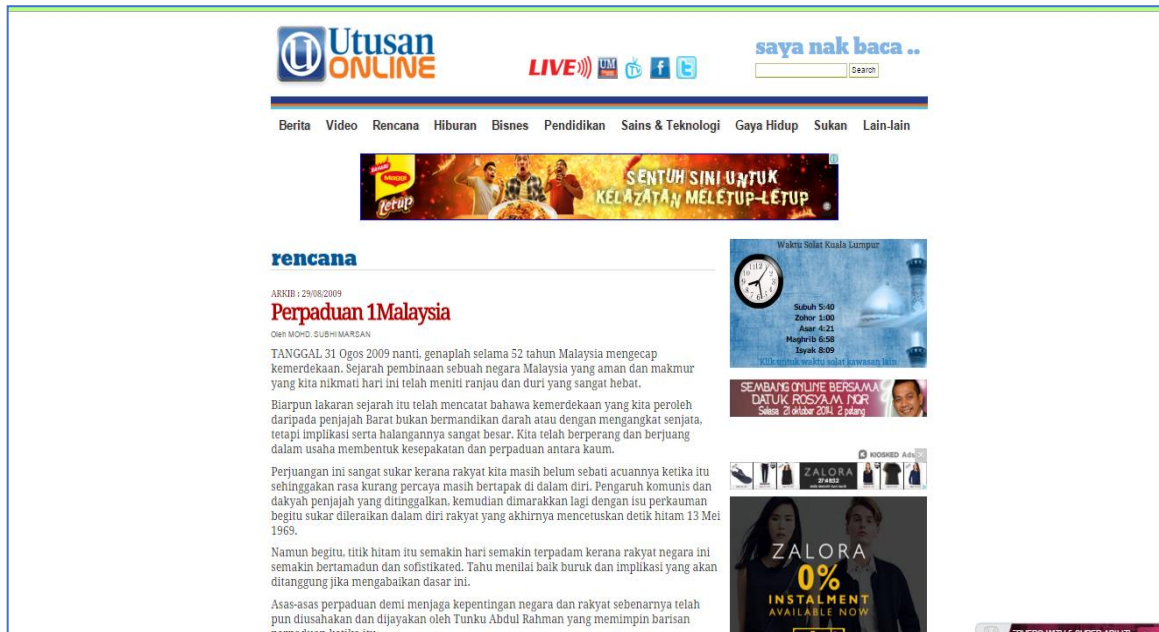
Utusan ONLINE

LIVE

saya nak baca ..

Search

Berita Video Rencana Hiburan Bisnes Pendidikan Sains & Teknologi Gaya Hidup Sukan Lain-lain

Maggi letup SENTUH SINI UNTUK KELAZATAN MELETUP-LETUP

rencana

ARKIB : 29/08/2009

Perpaduan 1Malaysia

Oleh MOHD. SUBHI MARSAN

TANGGAL 31 Ogos 2009 nanti, genaplah selama 52 tahun Malaysia mengecap kemerdekaan. Sejarah pembinaan sebuah negara Malaysia yang aman dan makmur yang kita nikmati hari ini telah meniti ranjau dan duri yang sangat hebat.

Biarpun lakaran sejarah itu telah mencatat bahawa kemerdekaan yang kita peroleh daripada penjajah Barat bukan bermandikan darah atau dengan mengangkat senjata, tetapi implikasi serta halangannya sangat besar. Kita telah berperang dan berjuang dalam usaha membentuk kesepakatan dan perpaduan antara kaum.

Perjuangan ini sangat sukar kerana rakyat kita masih belum sebati acuannya ketika itu sehinggakan rasa kurang percaya masih bertapak di dalam diri. Pengaruh komunis dan dakyah penjajah yang ditinggalkan, kemudian dimarakkan lagi dengan isu perkauman begitu sukar dileraikan dalam diri rakyat yang akhirnya mencetuskan detik hitam 13 Mei 1969.

Namun begitu, titik hitam itu semakin hari semakin terpadam kerana rakyat negara ini semakin bertamadun dan sofistikated. Tahu menilai baik buruk dan implikasi yang akan ditanggung jika mengabaikan dasar ini.

Asas-asas perpaduan demi menjaga kepentingan negara dan rakyat sebenarnya telah pun diusahakan dan dijayakan oleh Tunku Abdul Rahman yang memimpin barisan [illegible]

Waktu Solat Kuala Lumpur

Subuh 5:40
Zohor 1:00
Asar 4:21
Maghrib 6:58
Isyak 8:09

Klik untuk waktu solat kawasan lain

SEMBANG ONLINE BERSAMA DATUK ROSYAM NOR
Selasa 21 oktober 2014 2 petang

KIOSKED Ads

ZALORA

ZALORA
0%
INSTALMENT
AVAILABLE NOW